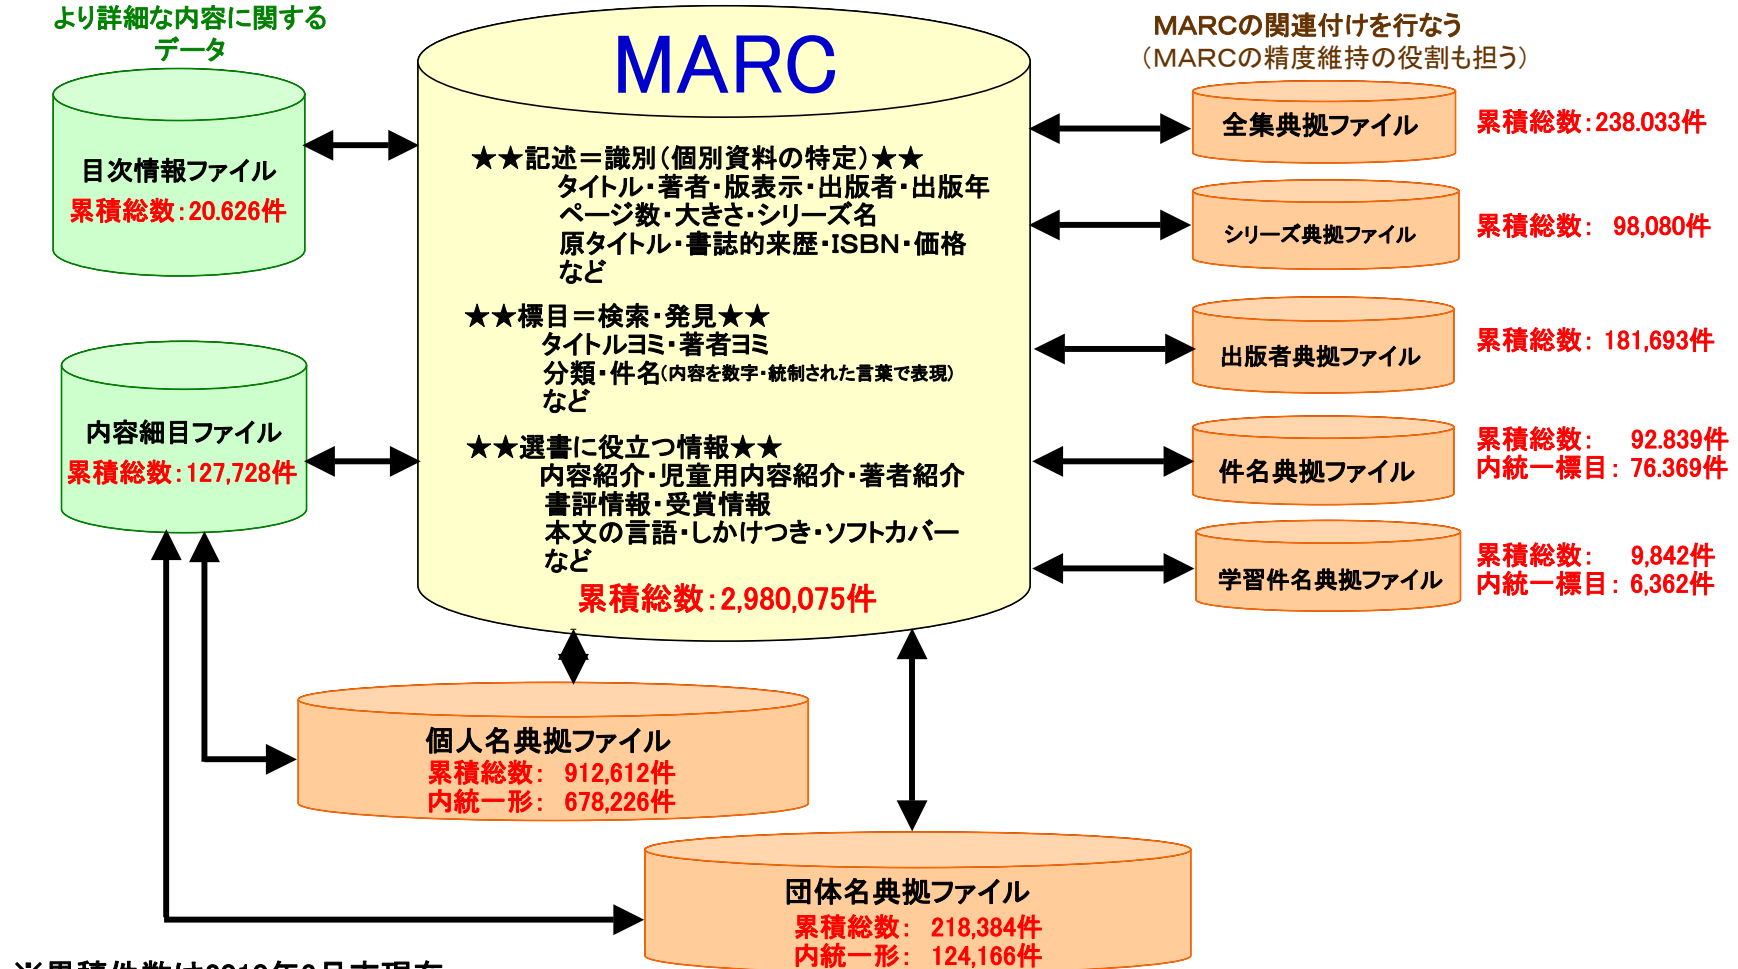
より詳細な内容に関するデータ

目次情報ファイル
累積総数:20.626件

内容細目ファイル
累積総数:127,728件

MARC

★★記述＝識別(個別資料の特定)★★
タイトル･著者･版表示･出版者･出版年
ページ数･大きさ･シリーズ名
原タイトル･書誌的来歴･ISBN･価格
など

★★標目＝検索･発見★★
タイトルヨミ･著者ヨミ
分類･件名(内容を数字･統制された言葉で表現)
など

★★選書に役立つ情報★★
内容紹介･児童用内容紹介･著者紹介
書評情報･受賞情報
本文の言語･しかけつき･ソフトカバー
など

累積総数:2,980,075件

MARCの関連付けを行なう
(MARCの精度維持の役割も担う)

全集典拠ファイル
累積総数:238.033件

シリーズ典拠ファイル
累積総数: 98,080件

出版者典拠ファイル
累積総数: 181,693件

件名典拠ファイル
累積総数: 92.839件
内統一標目: 76.369件

学習件名典拠ファイル
累積総数: 9,842件
内統一標目: 6,362件

個人名典拠ファイル
累積総数: 912,612件
内統一形: 678,226件

団体名典拠ファイル
累積総数: 218,384件
内統一形: 124,166件

※累積件数は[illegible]